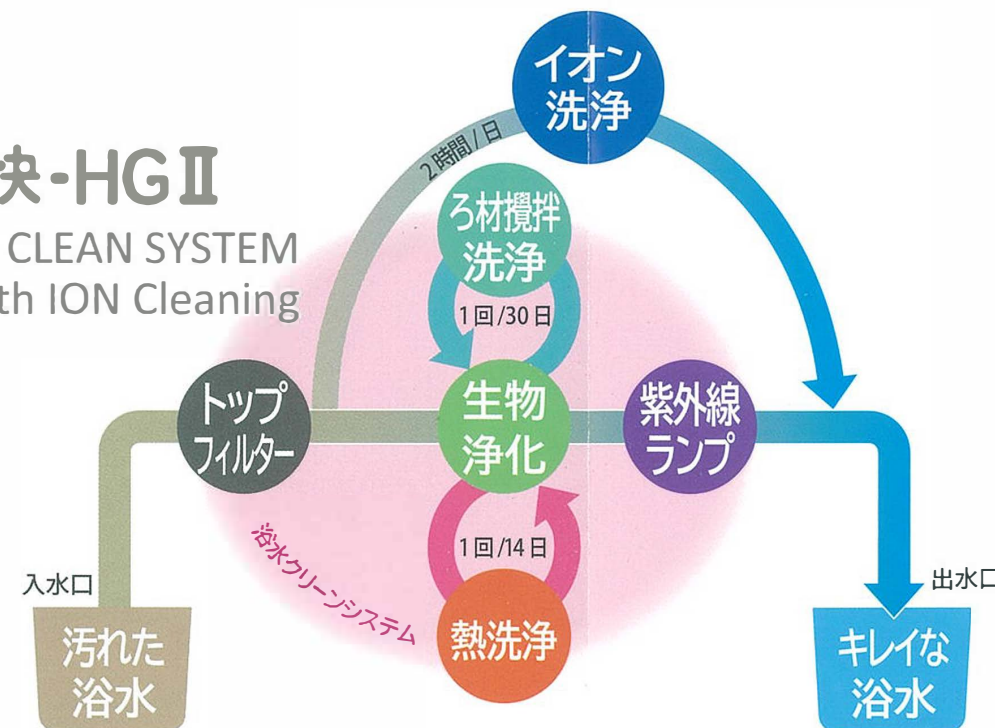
快-HGⅡ
CLEAN SYSTEM
th ION Cleaning

イオン洗浄

2時間/日

ろ材攪拌洗浄

1回/30日

トップフィルター

生物浄化

紫外線ランプ

浴水クリーンシステム

1回/14日

入水口

出水口

汚れた浴水

熱洗浄

キレイな浴水